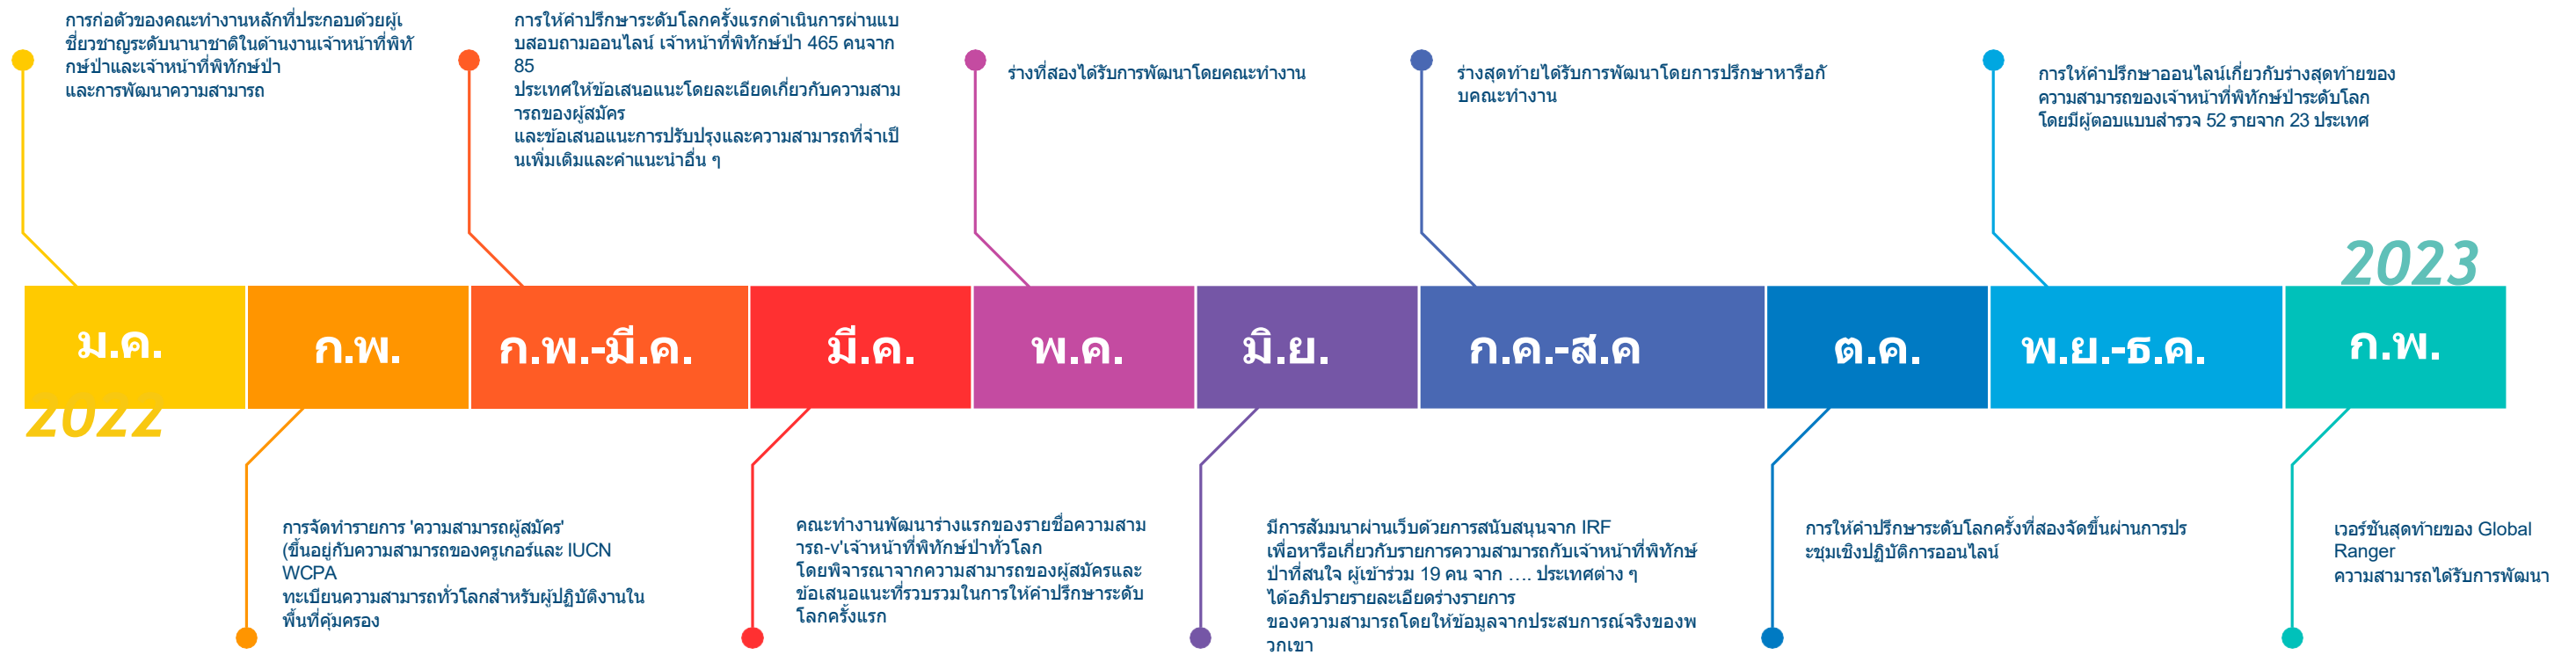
การก่อตัวของคณะทำงานหลักที่ประกอบด้วยผู้เชี่ยวชาญระดับนานาชาติในด้านงานเจ้าหน้าที่พิทักษ์ป่าและเจ้าหน้าที่พิทักษ์ป่า และการพัฒนาความสามารถ

การให้คำปรึกษาระดับโลกครั้งแรกดำเนินการผ่านแบบสอบถามออนไลน์ เจ้าหน้าที่พิทักษ์ป่า 465 คนจาก 85
ประเทศให้ข้อเสนอแนะโดยละเอียดเกี่ยวกับความสามารถของผู้สมัคร
และข้อเสนอแนะการปรับปรุงและความสามารถที่จำเป็นเพิ่มเติมและคำแนะนำอื่น ๆ

ร่างที่สองได้รับการพัฒนาโดยคณะทำงาน

ร่างสุดท้ายได้รับการพัฒนาโดยการปรึกษาหารือกับคณะทำงาน

การให้คำปรึกษาออนไลน์เกี่ยวกับร่างสุดท้ายของความสามารถของเจ้าหน้าที่พิทักษ์ป่าระดับโลก
โดยมีผู้ตอบแบบสำรวจ 52 รายจาก 23 ประเทศ

2023

ม.ค.

2022

ก.พ.

ก.พ.-มี.ค.

มี.ค.

พ.ค.

มิ.ย.

ก.ค.-ส.ค

ต.ค.

พ.ย.-ธ.ค.

ก.พ.

การจัดทำรายการ 'ความสามารถผู้สมัคร'
(ขึ้นอยู่กับความสามารถของครูเกอร์และ IUCN WCPA
ทะเบียนความสามารถทั่วโลกสำหรับผู้ปฏิบัติงานในพื้นที่คุ้มครอง

คณะทำงานพัฒนาร่างแรกของรายชื่อความสามารถ-v'เจ้าหน้าที่พิทักษ์ป่าทั่วโลก
โดยพิจารณาจากความสามารถของผู้สมัครและข้อเสนอแนะที่รวบรวมในการให้คำปรึกษาระดับโลกครั้งแรก

มีการสัมมนาผ่านเว็บด้วยการสนับสนุนจาก IRF
เพื่อหารือเกี่ยวกับรายการความสามารถกับเจ้าหน้าที่พิทักษ์ป่าที่สนใจ ผู้เข้าร่วม 19 คน จาก .... ประเทศต่าง ๆ
ได้อภิปรายรายละเอียดร่างรายการ
ของความสามารถโดยให้ข้อมูลจากประสบการณ์จริงของพวกเขา

การให้คำปรึกษาระดับโลกครั้งที่สองจัดขึ้นผ่านการประชุมเชิงปฏิบัติการออนไลน์

เวอร์ชันสุดท้ายของ Global Ranger
ความสามารถได้รับการพัฒนา